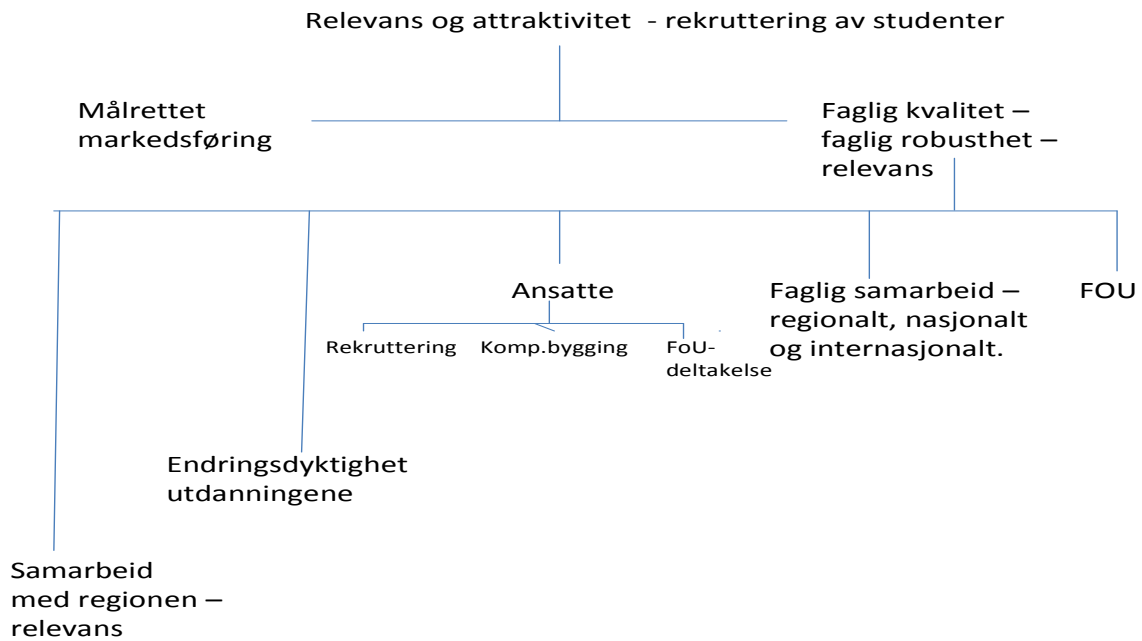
Relevans og attraktivitet - rekruttering av studenter

Målrettet markedsføring

Faglig kvalitet – faglig robusthet – relevans

Ansatte

Rekruttering

Komp.bygging

FoU-deltakelse

Faglig samarbeid – regionalt, nasjonalt og internasjonalt.

FOU

Endringsdyktighet utdanningene

Samarbeid med regionen – relevans